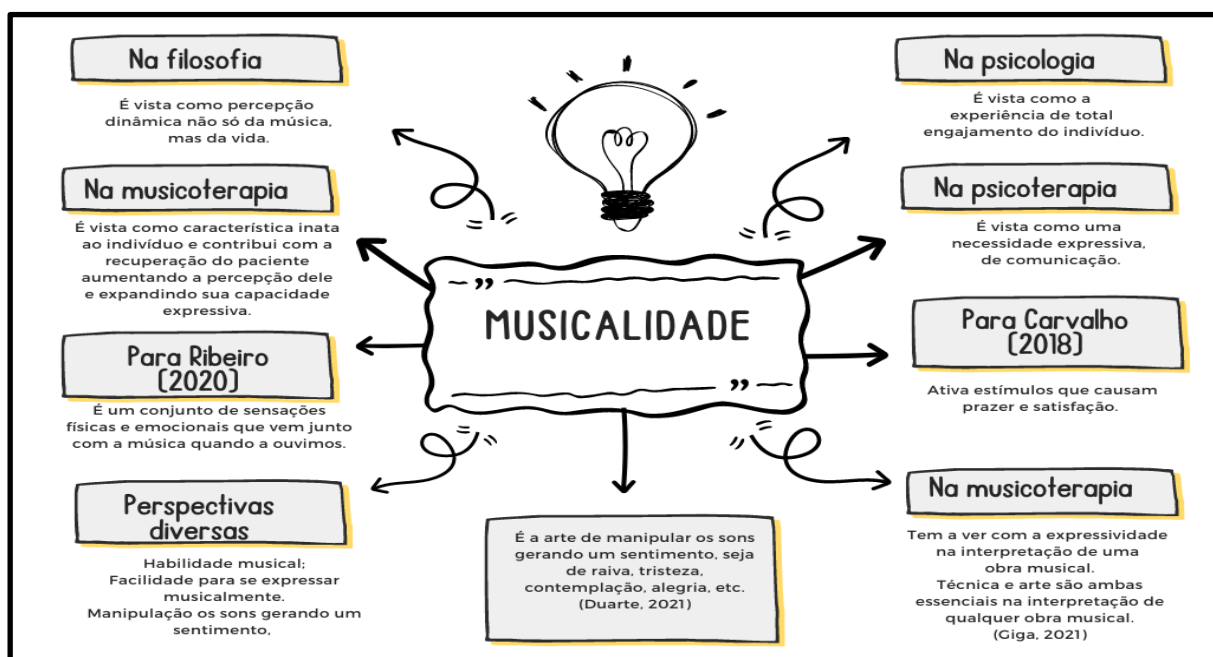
Na filosofia

É vista como percepção dinâmica não só da música, mas da vida.

Na musicoterapia

É vista como característica inata ao indivíduo e contribui com a recuperação do paciente aumentando a percepção dele e expandindo sua capacidade expressiva.

Para Ribeiro (2020)

É um conjunto de sensações físicas e emocionais que vem junto com a música quando a ouvimos.

Perspectivas diversas

Habilidade musical;
Facilidade para se expressar musicalmente.
Manipulação os sons gerando um sentimento,

MUSICALIDADE

É a arte de manipular os sons gerando um sentimento, seja de raiva, tristeza, contemplação, alegria, etc. (Duarte, 2021)

Na psicologia

É vista como a experiência de total engajamento do indivíduo.

Na psicoterapia

É vista como uma necessidade expressiva, de comunicação.

Para Carvalho (2018)

Ativa estímulos que causam prazer e satisfação.

Na musicoterapia

Tem a ver com a expressividade na interpretação de uma obra musical.
Técnica e arte são ambas essenciais na interpretação de qualquer obra musical.
(Giga, 2021)